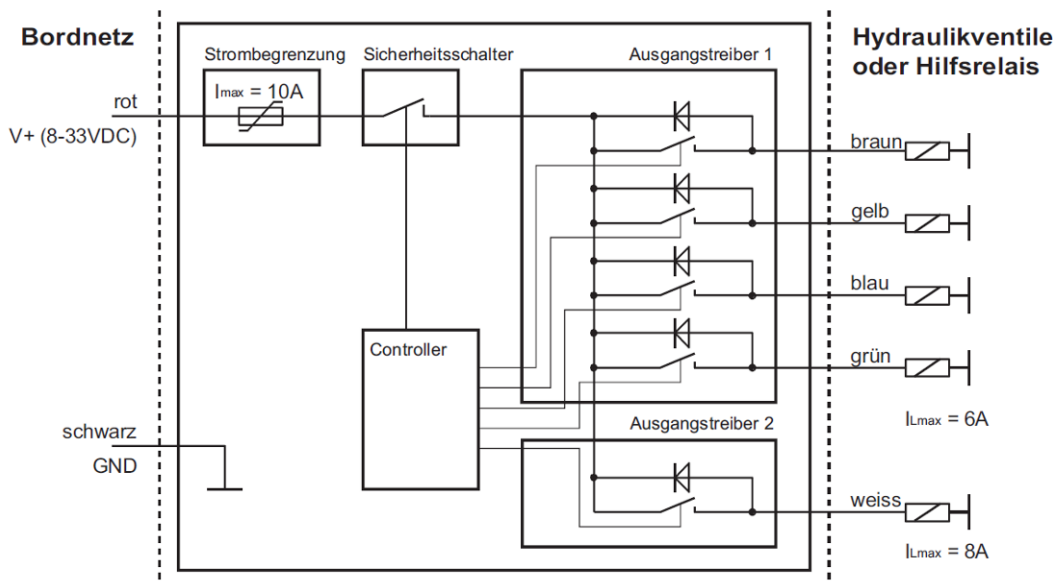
Bordnetz

Strombegrenzung

Sicherheitsschalter

Ausgangstreiber 1

Hydraulikventile oder Hilfsrelais

$I_{max}$ = 10A

rot

V+ (8-33VDC)

braun

gelb

blau

grün

Controller

$I_{Lmax}$ = 6A

schwarz

GND

Ausgangstreiber 2

weiss

$I_{Lmax}$ = 8A